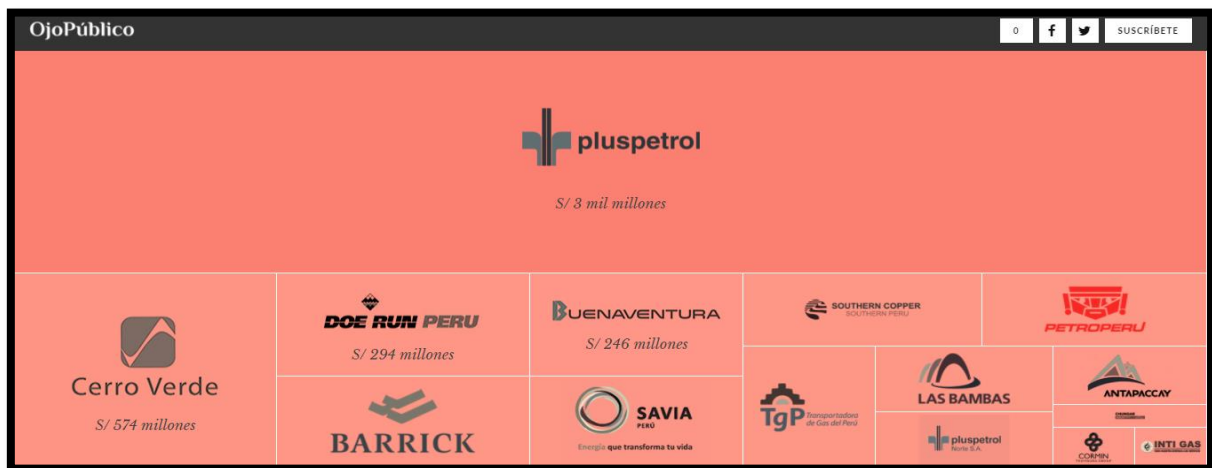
OjoPúblico

0 f SUSCRÍBETE

pluspetrol

S/ 3 mil millones

Cerro Verde

S/ 574 millones

DOE RUN PERU

S/ 294 millones

BARRICK

BUENAVENTURA

S/ 246 millones

SAVIA PERÚ

Energía que transforma tu vida

SOUTHERN COPPER SOUTHERN PERU

PETROPERÚ

TgP Transportadora de Gas del Perú

LAS BAMBAS

pluspetrol Norte S.A.

ANTAPACCAY

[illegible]

CORMIN

INTI GAS